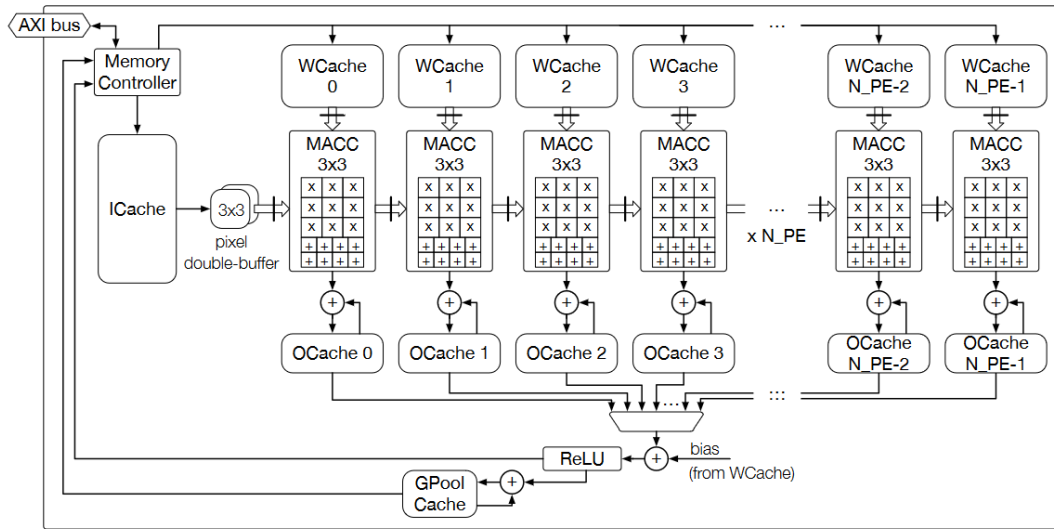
AXI bus

Memory Controller

ICache

3x3

pixel double-buffer

WCache 0

WCache 1

WCache 2

WCache 3

WCache N_PE-2

WCache N_PE-1

MACC 3x3

MACC 3x3

MACC 3x3

MACC 3x3

MACC 3x3

MACC 3x3

x N_PE

OCache 0

OCache 1

OCache 2

OCache 3

OCache N_PE-2

OCache N_PE-1

ReLU

bias (from WCache)

GPool Cache